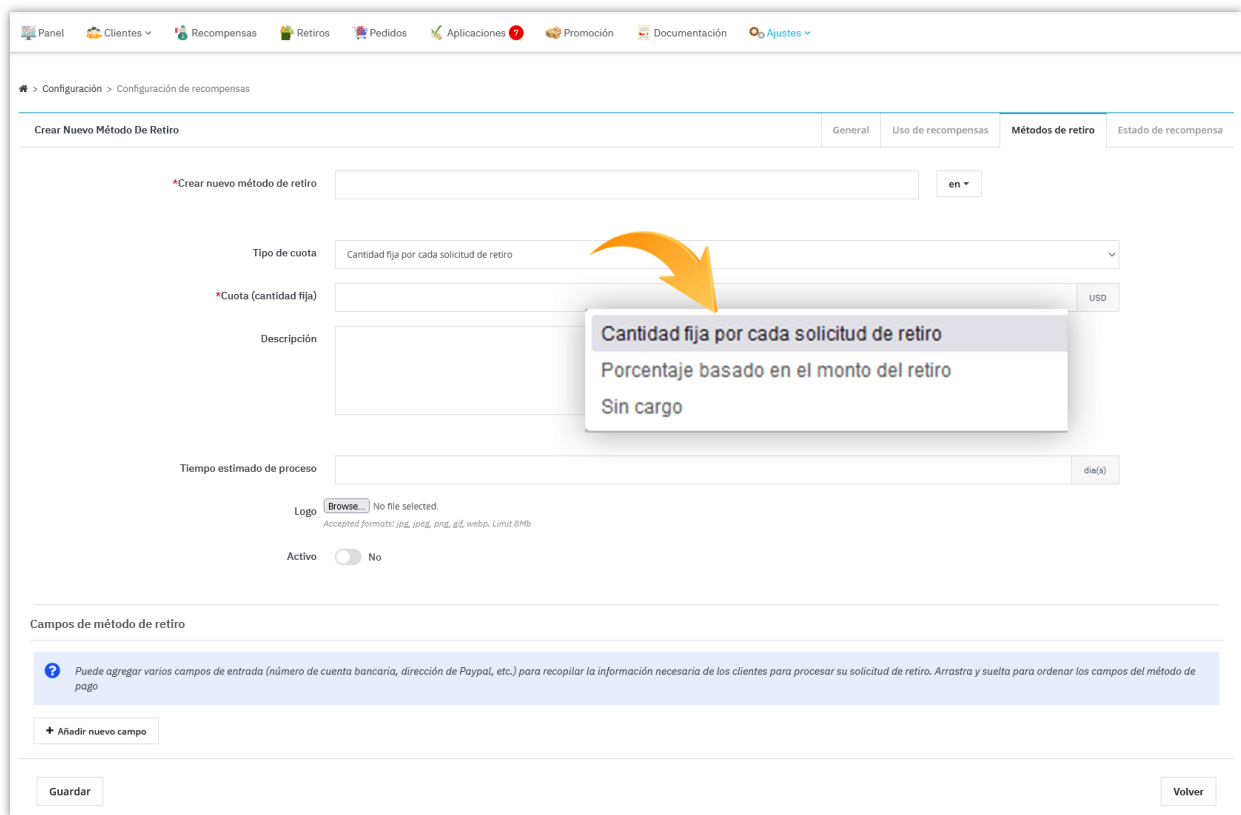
Panel Clientes Recompensas Retiros Pedidos Aplicaciones 7 Promoción Documentación Ajustes

> Configuración > Configuración de recompensas

Crear Nuevo Método De Retiro

General | Uso de recompensas | Métodos de retiro | Estado de recompensa

*Crear nuevo método de retiro

en

Tipo de cuota

Cantidad fija por cada solicitud de retiro

*Cuota (cantidad fija)

USD

Descripción

Cantidad fija por cada solicitud de retiro

Porcentaje basado en el monto del retiro

Sin cargo

Tiempo estimado de proceso

día(s)

Logo Browse... No file selected.

Accepted formats: jpg, jpeg, png, gif, webp. Limit 8Mb

Activo No

Campos de método de retiro

Puede agregar varios campos de entrada (número de cuenta bancaria, dirección de Paypal, etc.) para recopilar la información necesaria de los clientes para procesar su solicitud de retiro. Arrastra y suelta para ordenar los campos del método de pago

+ Añadir nuevo campo

Guardar

Volver